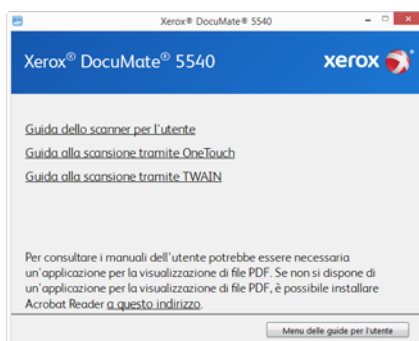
Xerox® DocuMate® 5540

Xerox® DocuMate® 5540

xerox

Guida dello scanner per l'utente

Guida alla scansione tramite OneTouch

Guida alla scansione tramite TWAIN

Per consultare i manuali dell'utente potrebbe essere necessaria un'applicazione per la visualizzazione di file PDF. Se non si dispone di un'applicazione per la visualizzazione di file PDF, è possibile installare Acrobat Reader a questo indirizzo.

Menu delle guide per l'utente